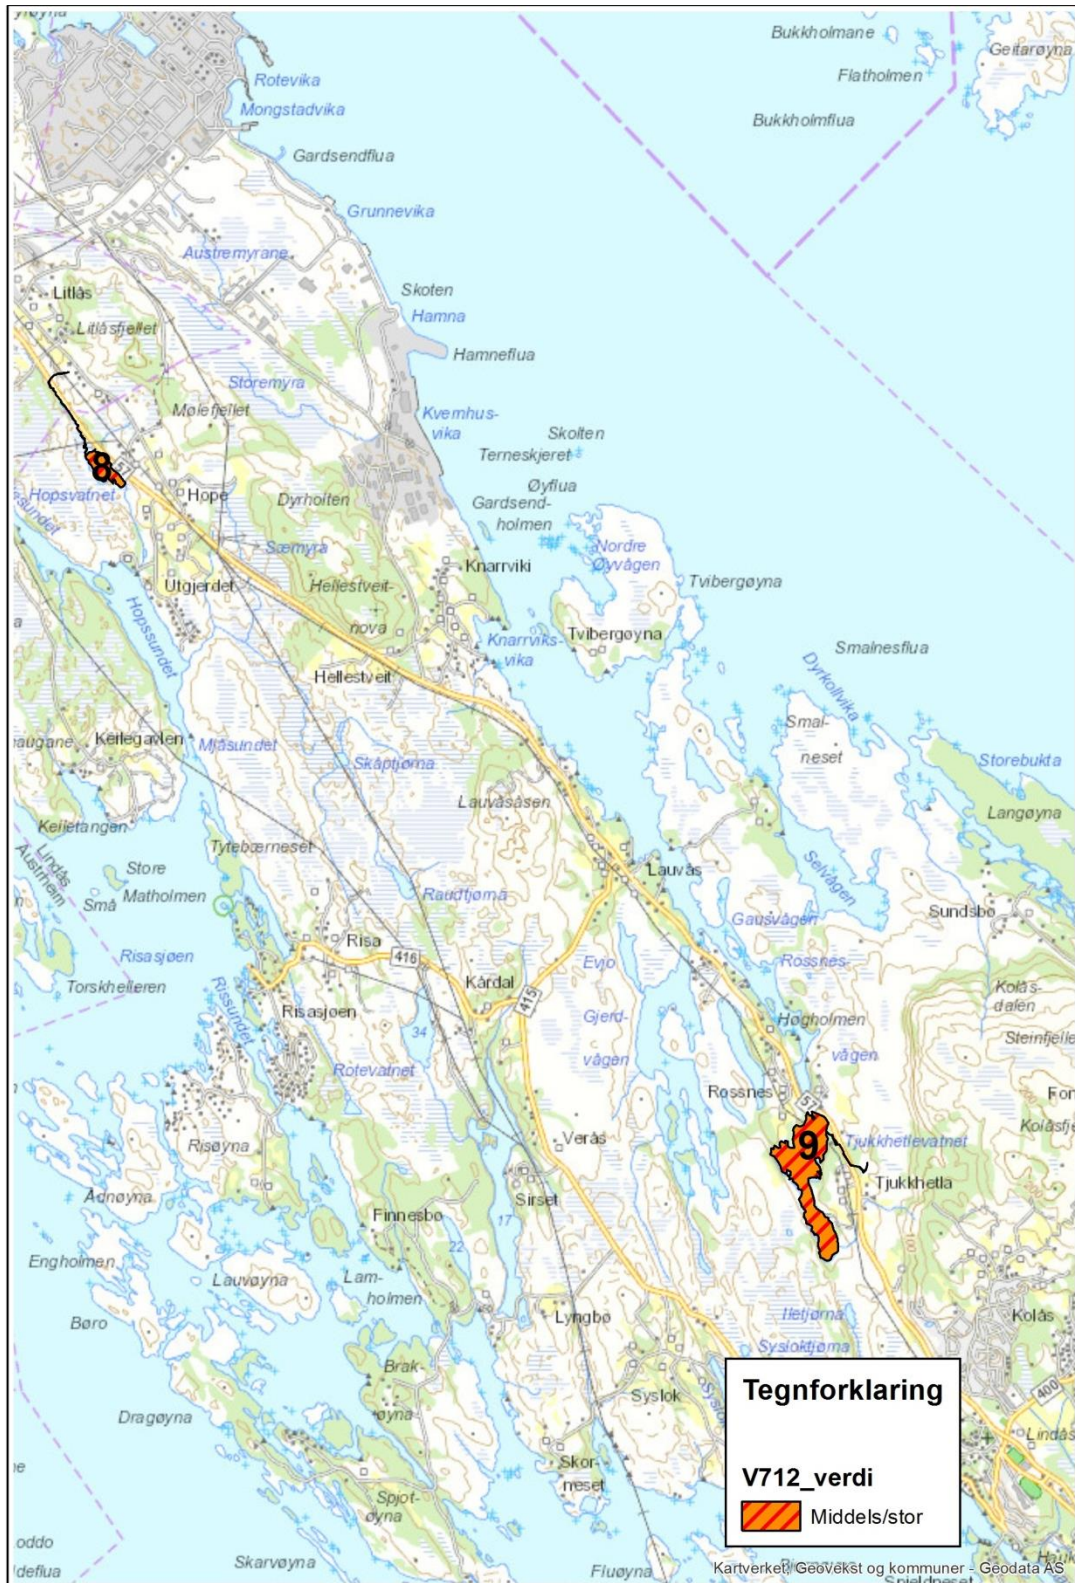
Rotevika
Mongstadvika
Gardsendflua
Grunnevika
Austremyrane
Bukkholmane
Geitarøyna
Flatholmen
Bukkholmflua
Litlås
Litlåsfjellet
Skoten
Hamna
Hamneflua
Storemyra
Mølefjellet
Kvernhus-vika
Skolten
Terneskjeret
8
Hopsvatnet
Hope
Dyrholten
Øyflua
Gardsend-holmen
Sæmyra
Nordre Øyvågen
Knarrviki
Tvibergøyna
Utgjerdet
Hellestveit-nova
Knarrviks-vika
Tvibergøyna
Hopssundet
Smalnesflua
Hellestveit
Dyrkollvika
Smal-neset
Keilegavlen
Mjåsundet
Skåptjørna
Storebukta
Lauvåsåsen
Langøyna
Keiletangen
Tytebærneset
Lauvås
Store Matholmen
Små
Selvågen
Raudtjørna
Gausvågen
Sundsbø
Risa
Risasjøen
416
Evjo
Rossnes-
Kolås-dalen
Torskhelleren
Kårdal
415
Risasjøen
Gjerd-vågen
Høgholmen
vågen
Steinfjellet
Rissundet
34
Rotevatnet
Rossnes
57
9
Tjukkhetlevatnet
Risøyna
Verås
Tjukkhetla
Ådnøyna
Sirset
Finnesbø
17
22
Engholmen
Lauvøyna
Lam-holmen
Lyngbø
Hetjørna
Kolås
Børo
Sysloktjørna
Brak-øyna
Syslok
Dragøyna
400
Lindås
Skor-neset
Spjot-øyna
Skarvøyna
Fluøyna
Tegnforklaring
V712_verdi
Middels/stor
Kartverket, Geovekst og kommuner - Geodata AS